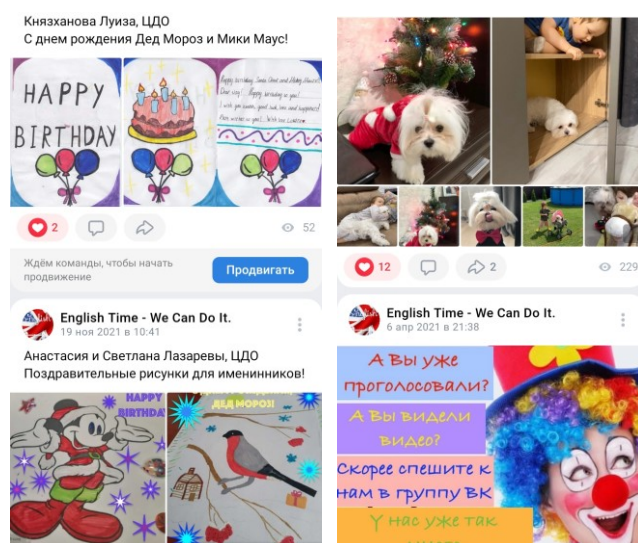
Князханова Луиза, ЦДО
С днем рождения Дед Мороз и Мики Маус!

HAPPY BIRTHDAY

Happy birthday, Santa Claus and Mickey Mouse! Dear boy! Happy birthday to you! I wish you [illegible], good luck, love and happiness! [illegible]

2

52

Ждём команды, чтобы начать продвижение

Продвигать

English Time - We Can Do It.
19 ноя 2021 в 10:41

Анастасия и Светлана Лазаревы, ЦДО
Поздравительные рисунки для именинников!

HAPPY BIRTHDAY

ДЕД МОРОЗ!

12

2

229

English Time - We Can Do It.
6 апр 2021 в 21:38

А Вы уже проголосовали?

А Вы видели видео?

Скорее спешите к нам в группу ВК

У нас уже так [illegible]